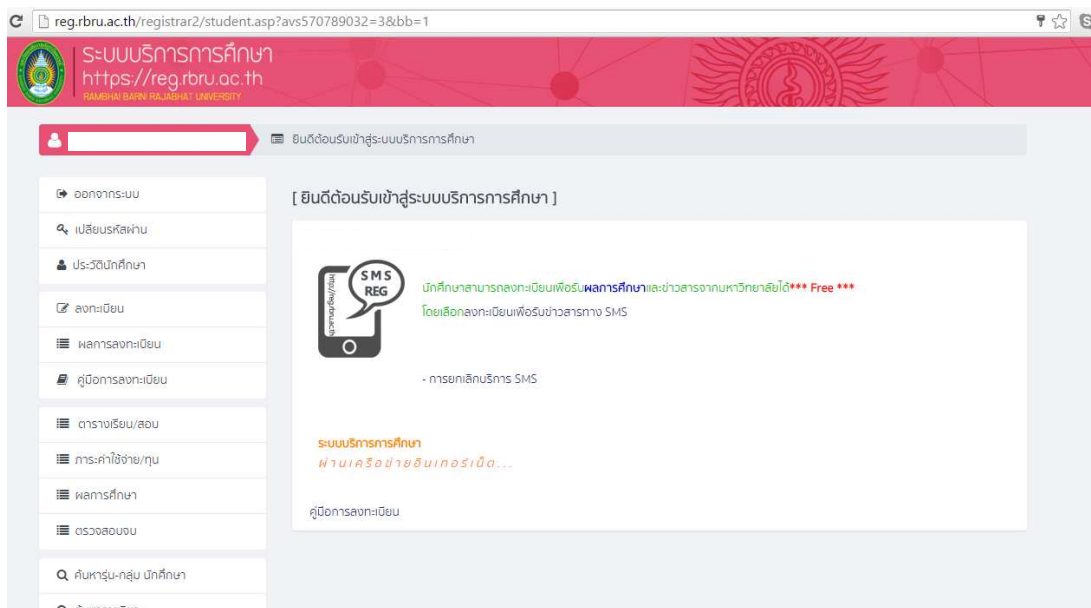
reg.rbru.ac.th/registrar2/student.asp?avs570789032=3&bb=1

ระบบบริการการศึกษา
https://reg.rbru.ac.th
RAMBHAI BARNI RAJABHAT UNIVERSITY

ยินดีต้อนรับเข้าสู่ระบบบริการการศึกษา

ออกจากระบบ
เปลี่ยนรหัสผ่าน
ประวัตินักศึกษา
ลงทะเบียน
ผลการลงทะเบียน
คู่มือการลงทะเบียน
ตารางเรียน/สอบ
ภาระค่าใช้จ่าย/ทุน
ผลการศึกษา
ตรวจสอบจบ
ค้นหารุ่น-กลุ่ม นักศึกษา

[ ยินดีต้อนรับเข้าสู่ระบบบริการการศึกษา ]

SMS REG
http://reg.rbru.ac.th

นักศึกษาสามารถลงทะเบียนเพื่อรับผลการศึกษาและข่าวสารจากมหาวิทยาลัยได้*** Free ***
โดยเลือกลงทะเบียนเพื่อรับข่าวสารทาง SMS

- การยกเลิกบริการ SMS

ระบบบริการการศึกษา
ผ่านเครือข่ายอินเทอร์เน็ต...

คู่มือการลงทะเบียน